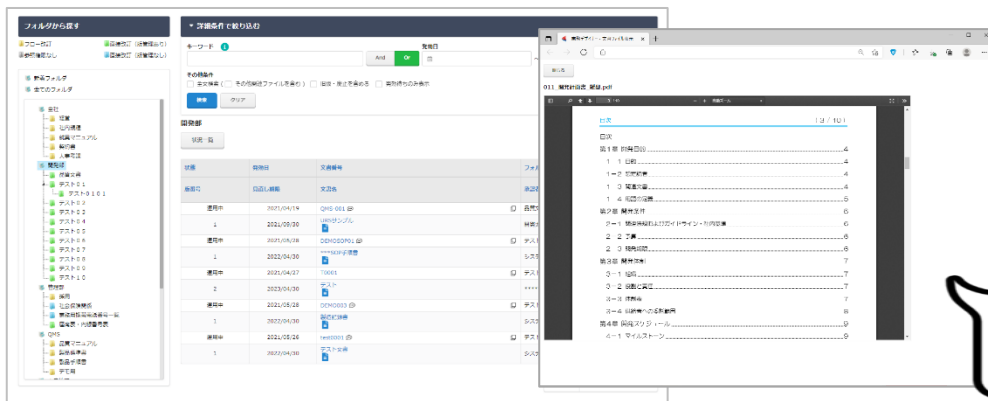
フォルダから探す

フロー設定
参照権限なし
回覧設定（差替権なし）
回覧設定（差替権なし）

新着フォルダ
全てのフォルダ
会社
社員
社内規程
規程マニュアル
報告書
人事考課
開発部
設計文書
テスト０１
テスト０１０１
テスト０２
テスト０３
テスト０４
テスト０５
テスト０６
テスト０７
テスト０８
テスト０９
テスト１０
管理部
採用
社会保険関係
事業所関係書類一覧
福利厚生・内部監査表
QMS
品質マニュアル
品質手順書
品質手順書
手引書

▼ 詳細条件で絞り込む

キーワード
And
Or
発行日
その他条件
全文検索
その他関連ファイルを含む
旧版・廃止を含める
承認待ちのみ表示
検索
クリア

開発部
状態一覧

| 状態 | 発行日 | 文書番号 | フォル |
|---|---|---|---|
| 版数 | 回覧し期限 | 文書名 | 承認者 |
| 運用中 | 2021/04/19 | QMS-001 | 各開 |
| 1 | 2021/09/30 | OJTサンプル | 研修 |
| 運用中 | 2021/05/28 | DEMOSOP01 | テス |
| 1 | 2022/04/30 | ****品手順書 | シス |
| 運用中 | 2021/04/27 | T0001 | テス |
| 2 | 2023/04/30 | テスト | **** |
| 運用中 | 2021/05/28 | DEMO003 | テス |
| 1 | 2022/04/30 | 製品仕様書 | シス |
| 運用中 | 2021/05/26 | test0001 | テス |
| 1 | 2022/04/30 | テスト文書 | シス |

戻る
011_開発計画書_開発.pdf

目次 | 3 / 10
目次
第１章 計画目的 4
１－１ 目的 4
１－２ 前提 4
１－３ 影響度 4
１－４ 用語の定義 5
第２章 開発方針 6
２－１ 開発手順およびガイドライン・社内基準 6
２－２ 了解 6
２－３ 開発環境 6
第３章 開発体制 7
３－１ 組織 7
３－２ 役割と責任 7
３－３ 体制表 7
３－４ 外部者への通知範囲 8
第４章 開発スケジュール 9
４－１ マイルストーン 9